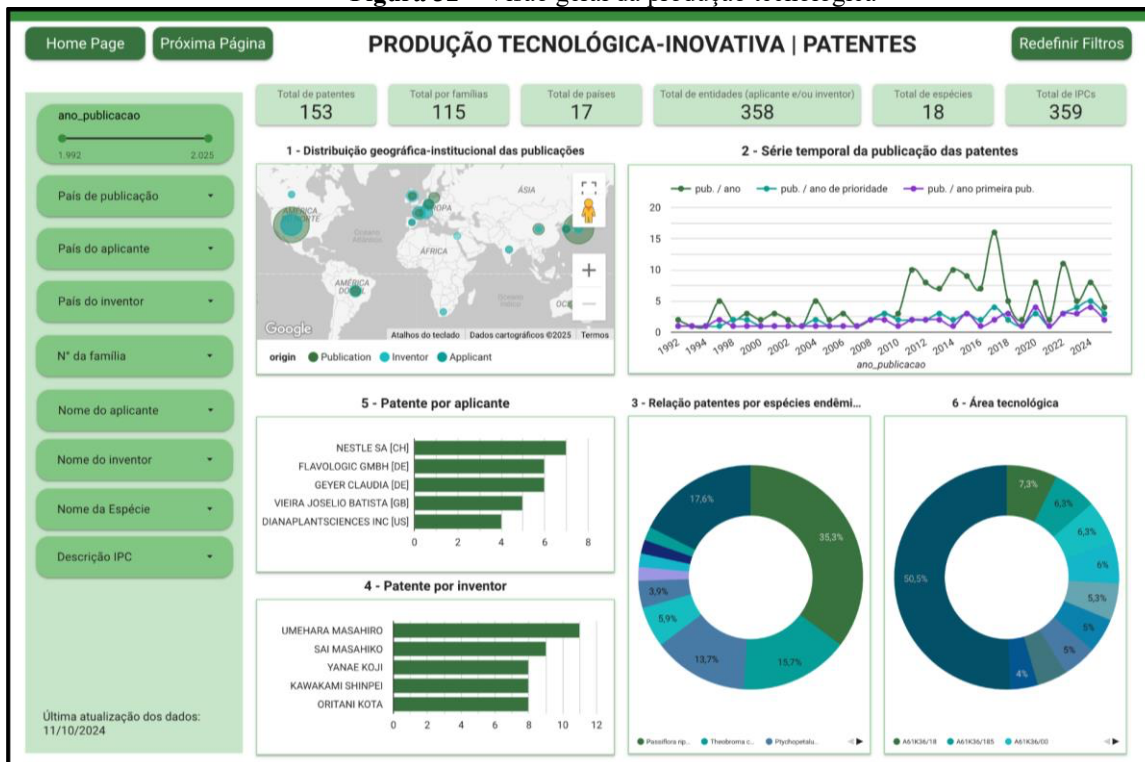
Figura 32 – Visão geral da produção tecnológica

Home Page

Próxima Página

PRODUÇÃO TECNOLÓGICA-INOVATIVA | PATENTES

Redefinir Filtros

ano_publicacao
1.992 2.025

País de publicação

País do aplicante

País do inventor

N° da família

Nome do aplicante

Nome do inventor

Nome da Espécie

Descrição IPC

Última atualização dos dados: 11/10/2024

| Total de patentes | Total por famílias | Total de países | Total de entidades (aplicante e/ou inventor) | Total de espécies | Total de IPCs |
|---|---|---|---|---|---|
| 153 | 115 | 17 | 358 | 18 | 359 |

1 - Distribuição geográfica-institucional das publicações

AMÉRICA DO NORTE
EUROPA
ÁSIA
Oceano Atlântico
ÁFRICA
AMÉRICA DO SUL
Oceano Índico
OCE
Google
Atalhos do teclado Dados cartográficos ©2025 Termos

origin Publication Inventor Applicant

2 - Série temporal da publicação das patentes

pub. / ano pub. / ano de prioridade pub. / ano primeira pub.

0 5 10 15 20

1992 1994 1998 2000 2002 2004 2006 2008 2010 2012 2014 2016 2018 2020 2022 2024

ano_publicacao

5 - Patente por aplicante

NESTLE SA [CH]
FLAVOLOGIC GMBH [DE]
GEYER CLAUDIA [DE]
VIEIRA JOSELIO BATISTA [GB]
DIANAPLANTSCIENCES INC [US]

0 2 4 6 8

4 - Patente por inventor

UMEHARA MASAHIRO
SAI MASAHIKO
YANAE KOJI
KAWAKAMI SHINPEI
ORITANI KOTA

0 2 4 6 8 10 12

3 - Relação patentes por espécies endêmi...

17,6%
35,3%
3,9%
5,9%
13,7%
15,7%

Passiflora nip... Theobroma c... Ptychopetalu...

6 - Área tecnológica

7,3%
6,3%
6,3%
6%
5,3%
5%
5%
4%
50,5%

A61K36/18 A61K36/185 A61K36/00